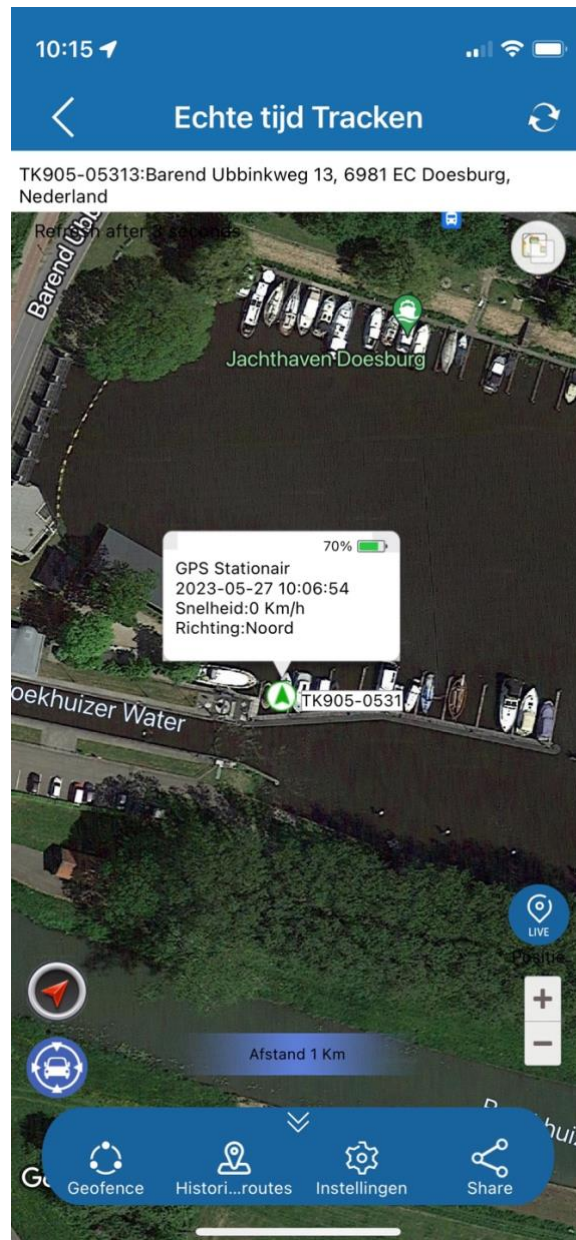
10:15

Echte tijd Tracken

TK905-05313:Barend Ubbinkweg 13, 6981 EC Doesburg, Nederland

Refresh after 3 seconds

Barend Ub

Jachthaven Doesburg

70%

GPS Stationair
2023-05-27 10:06:54
Snelheid:0 Km/h
Richting:Noord

oekhuizer Water

TK905-0531

LIVE

Positie

+

−

Afstand 1 Km

Geofence Histori...routes Instellingen Share